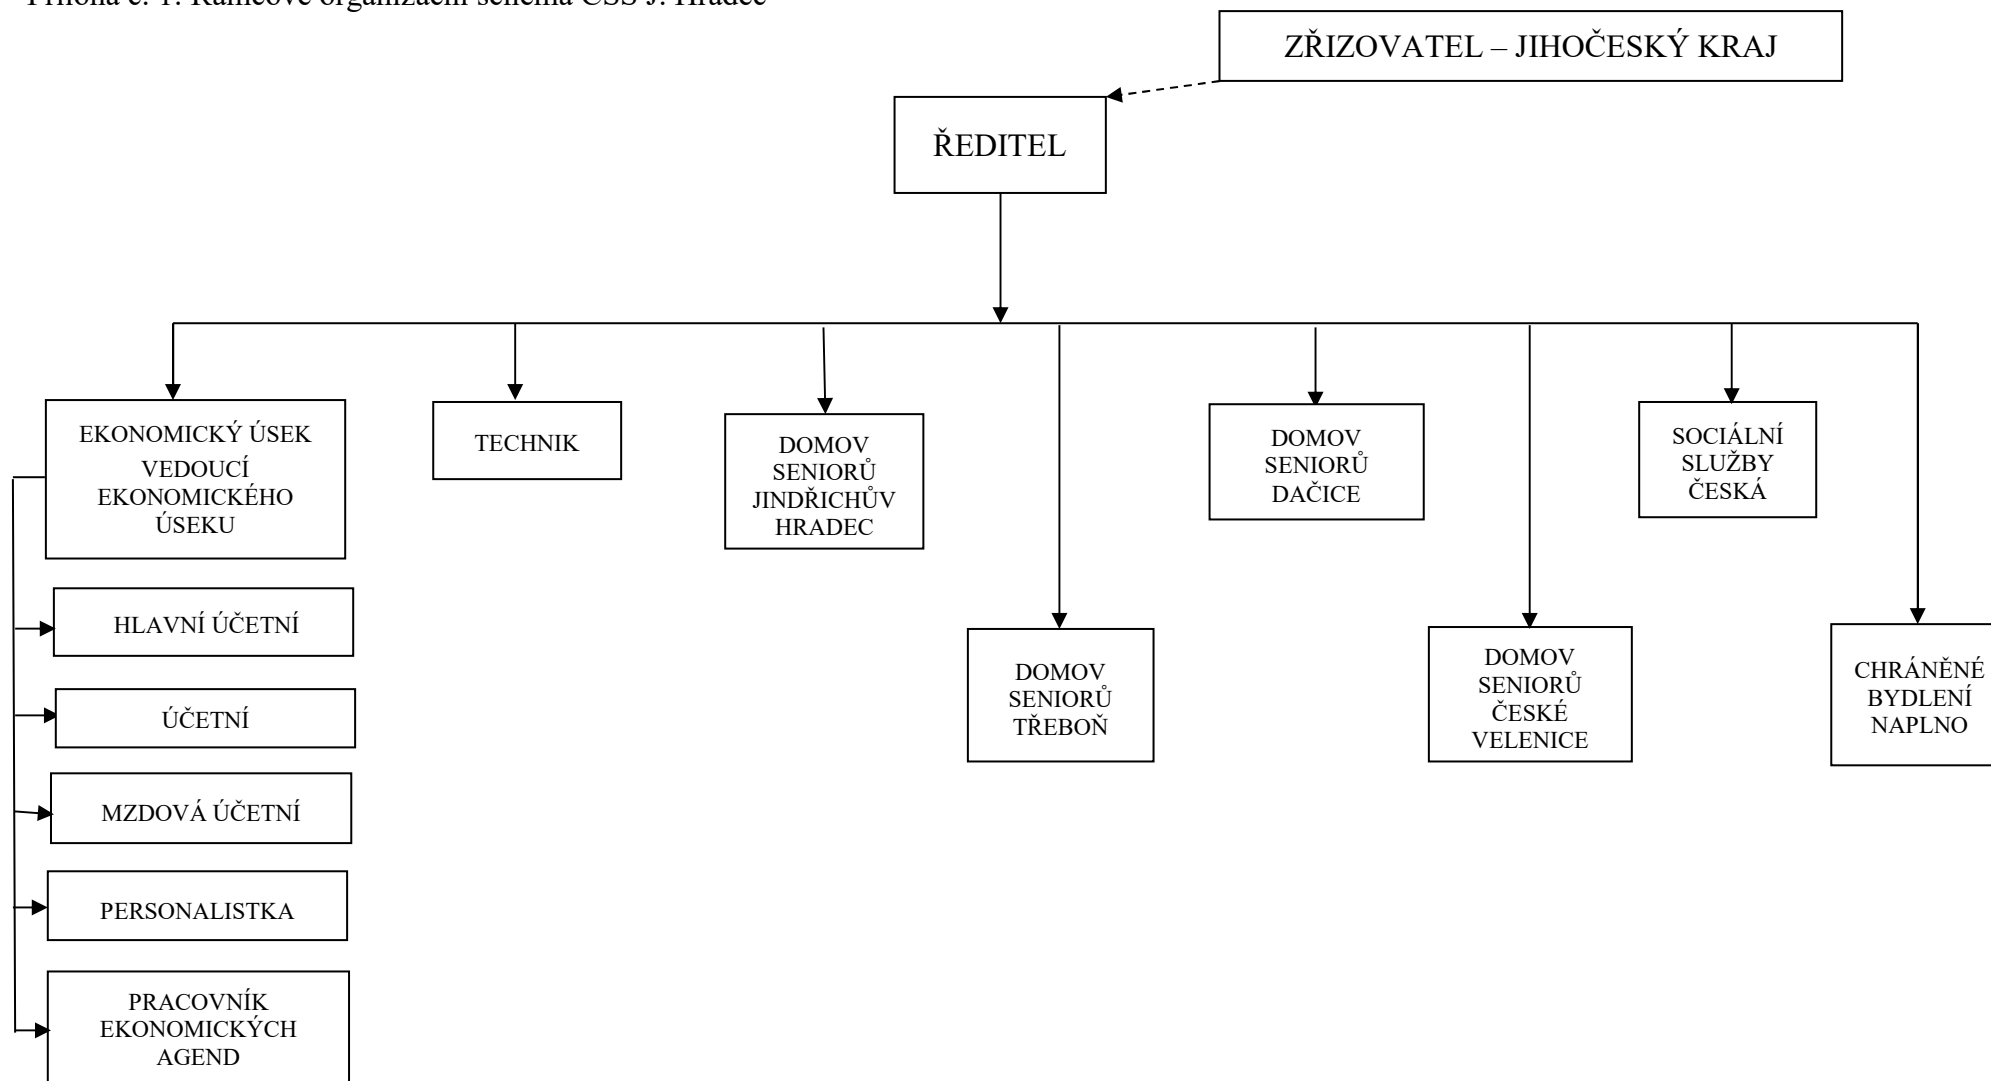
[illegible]

ZŘIZOVATEL – JIHOČESKÝ KRAJ

ŘEDITEL

EKONOMICKÝ ÚSEK VEDOUCÍ EKONOMICKÉHO ÚSEKU

HLAVNÍ ÚČETNÍ

ÚČETNÍ

MZDOVÁ ÚČETNÍ

PERSONALISTKA

PRACOVNÍK EKONOMICKÝCH AGEND

TECHNIK

DOMOV SENIORŮ JINDŘICHŮV HRADEC

DOMOV SENIORŮ TŘEBOŇ

DOMOV SENIORŮ DAČICE

DOMOV SENIORŮ ČESKÉ VELENICE

SOCIÁLNÍ SLUŽBY ČESKÁ

CHRÁNĚNÉ BYDLENÍ NAPLNO